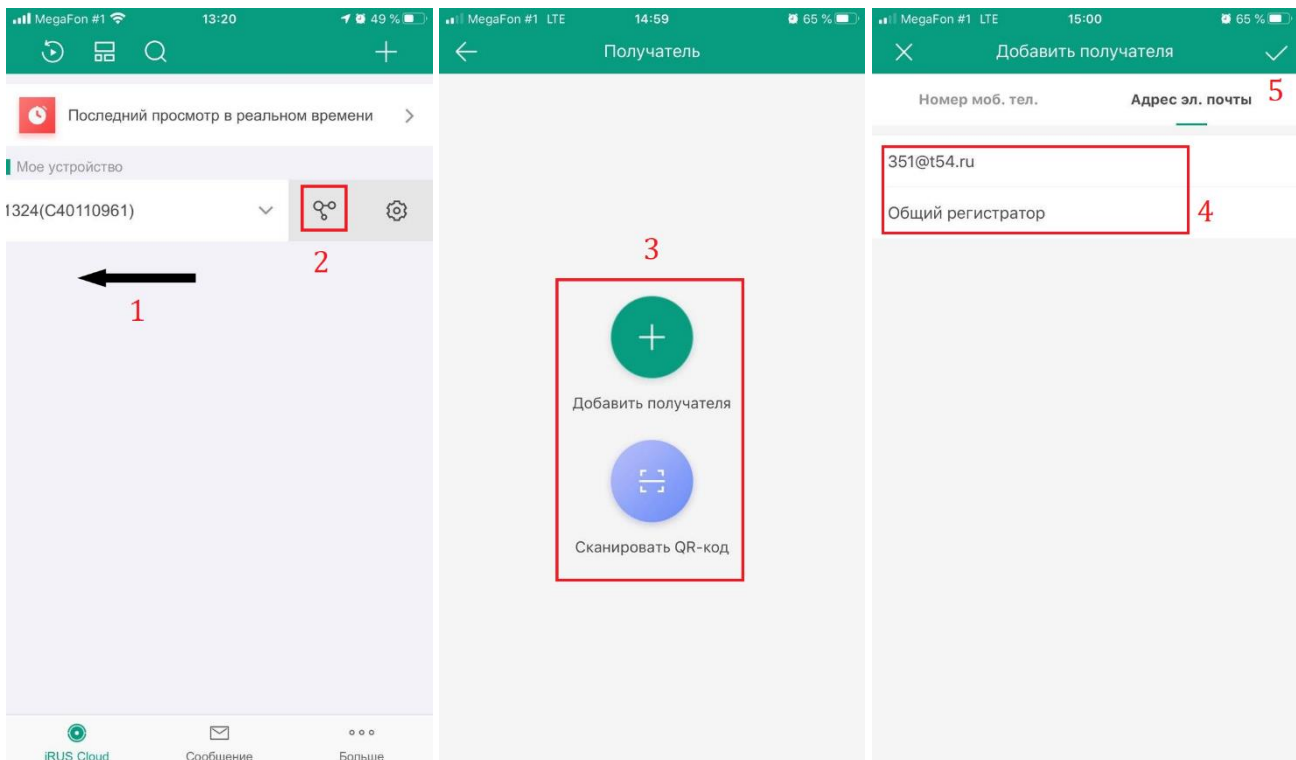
MegaFon #1 13:20 49 %

Последний просмотр в реальном времени

Мое устройство

1324(C40110961)

2

1

iRUS Cloud Сообщение Больше

MegaFon #1 LTE 14:59 65 %

Получатель

3

Добавить получателя

Сканировать QR-код

MegaFon #1 LTE 15:00 65 %

Добавить получателя

Номер моб. тел. Адрес эл. почты 5

351@t54.ru

Общий регистратор 4